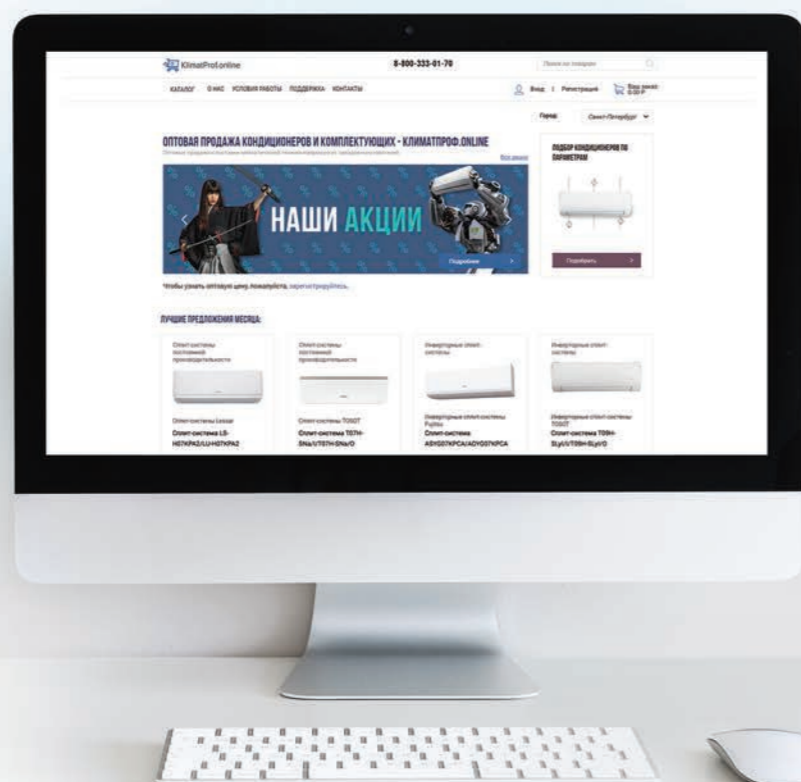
KlimatProf.online

8-800-333-01-70

Поиск по товарам

КАТАЛОГ О НАС УСЛОВИЯ РАБОТЫ ПОДДЕРЖКА КОНТАКТЫ

Вход | Регистрация

Ваш заказ: 0.00 ₽

Город: Санкт-Петербург

ОПТОВАЯ ПРОДАЖА КОНДИЦИОНЕРОВ И КОМПЛЕКТУЮЩИХ - КЛИМАТПРОФ.ONLINE

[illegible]

Все акции

НАШИ АКЦИИ

Подробнее

ПОДБОР КОНДИЦИОНЕРОВ ПО ПАРАМЕТРАМ

Подобрать

Чтобы узнать оптовую цену, пожалуйста, зарегистрируйтесь.

ЛУЧШИЕ ПРЕДЛОЖЕНИЯ МЕСЯЦА:

Сплит-системы постоянной производительности

Сплит-системы Lessar
Сплит-система LS-H07KPA2/LU-H07KPA2

Сплит-системы постоянной производительности

Сплит-системы TOSOT
Сплит-система T07H-SNa/I/T07H-SNa/O

Инверторные сплит-системы

Инверторные сплит-системы Fujitsu
Сплит-система ASYG07KPCA/AOYG07KPCA

Инверторные сплит-системы

Инверторные сплит-системы TOSOT
Сплит-система T09H-SLyI/I/T09H-SLyI/O